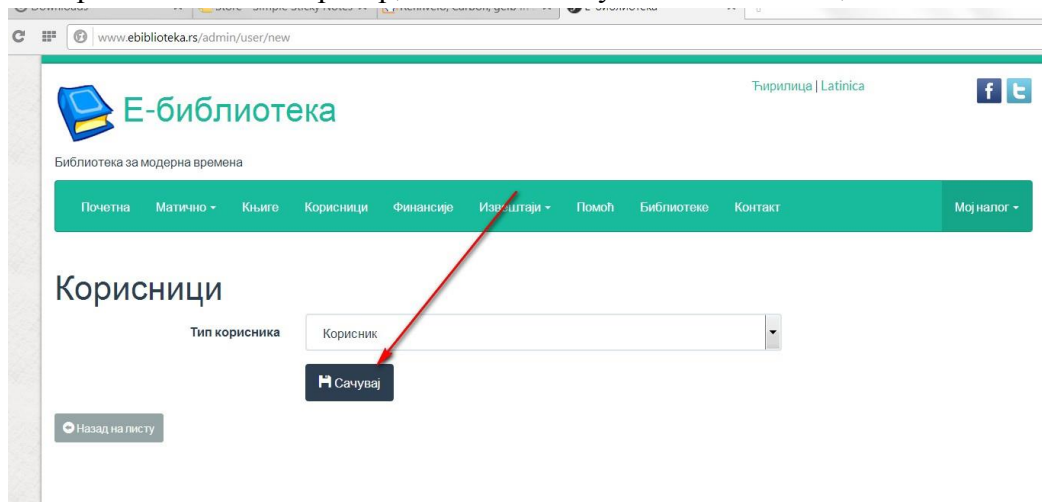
www.ebiblioteka.rs/admin/user/new

Е-библиотека

Ћирилица | Latinica

Библиотека за модерна времена

Почетна Матично Књиге Корисници Финансије Извештаји Помоћ Библиотеке Контакт Мој налог

Корисници

Тип корисника Корисник

Сачувај

Назад на листу